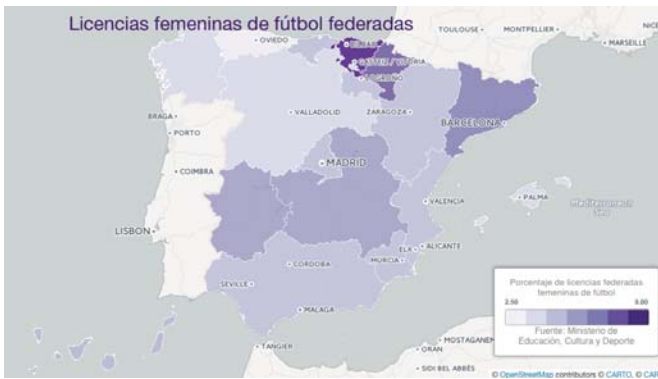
Licencias femeninas de fútbol federadas

TOULOUSE
MONTPELLIER
NICE
MARSEILLE
OVIEDO
BILBAO
GASTEIZ / VITORIA
LOGROÑO
BRAGA
PORTO
VALLADOLID
ZARAGOZA
BARCELONA
MADRID
COIMBRA
VALENCIA
PALMA
Mediterranean Sea
LISBON
ELX
ALICANTE
CORDOBA
MURCIA
SEVILLE
MALAGA
TANGIER
ORAN
MOSTAGANEM
SIDI BEL ABBÈS

Porcentaje de licencias federadas femeninas de fútbol
2.50
9.00
Fuente: Ministerio de Educación, Cultura y Deporte

© OpenStreetMap contributors © CARTO, © CAR